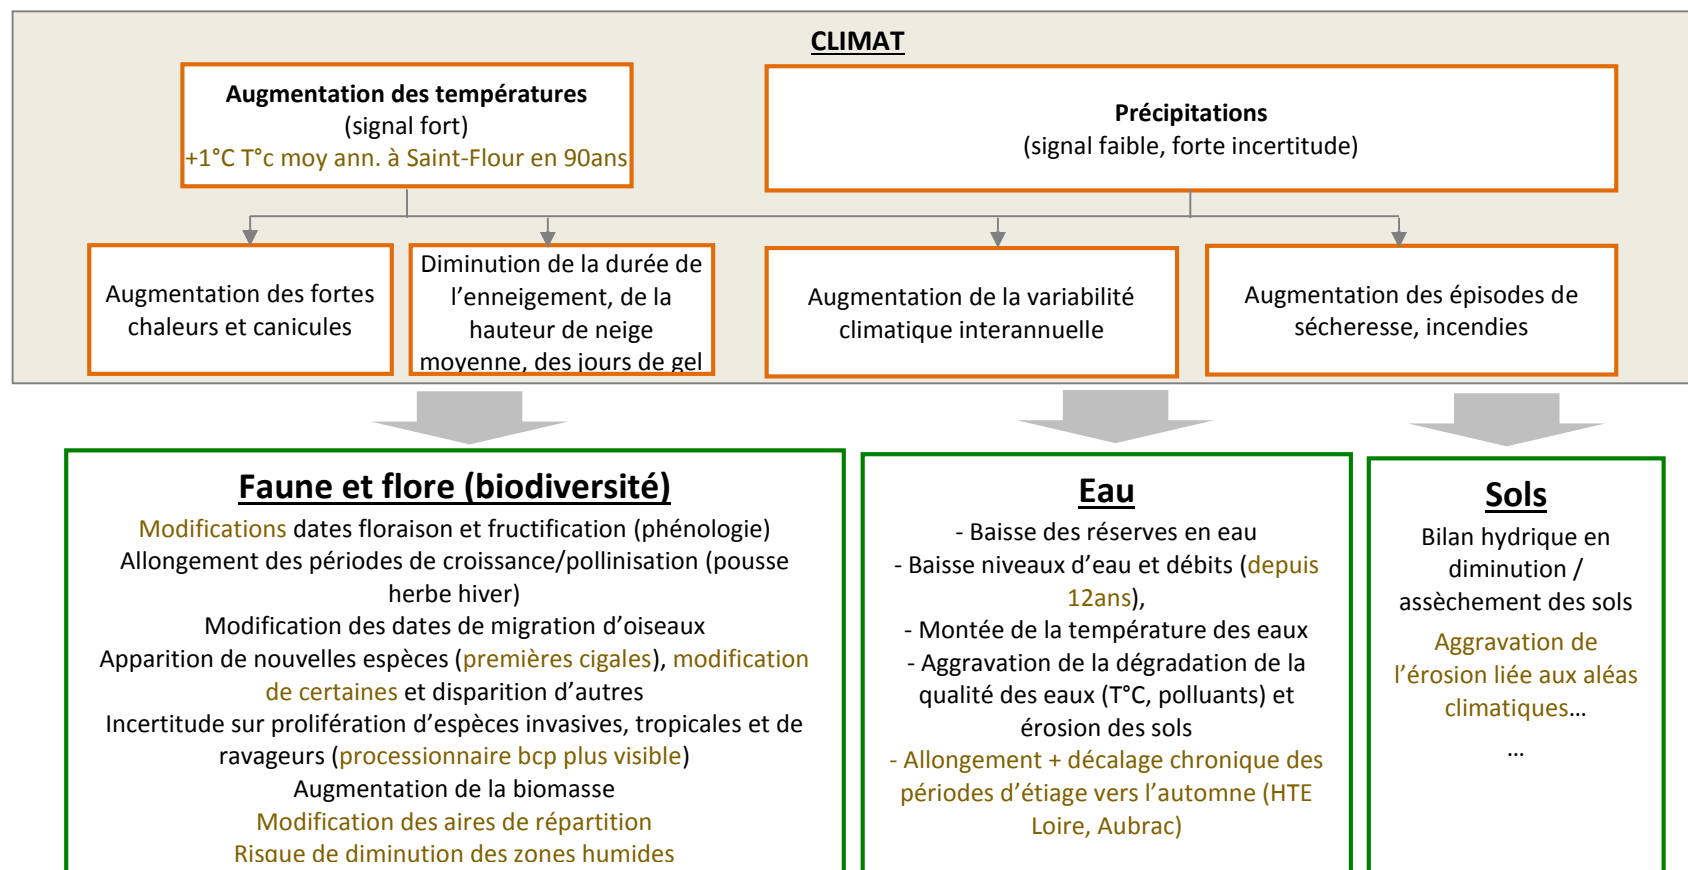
CLIMAT

Augmentation des températures
(signal fort)
+1°C T°c moy ann. à Saint-Flour en 90ans

Précipitations
(signal faible, forte incertitude)

Augmentation des fortes chaleurs et canicules

Diminution de la durée de l'enneigement, de la hauteur de neige moyenne, des jours de gel

Augmentation de la variabilité climatique interannuelle

Augmentation des épisodes de sécheresse, incendies

Faune et flore (biodiversité)
Modifications dates floraison et fructification (phénologie)
Allongement des périodes de croissance/pollinisation (pousse herbe hiver)
Modification des dates de migration d'oiseaux
Apparition de nouvelles espèces (premières cigales), modification de certaines et disparition d'autres
Incertitude sur prolifération d'espèces invasives, tropicales et de ravageurs (processionnaire bcp plus visible)
Augmentation de la biomasse
Modification des aires de répartition
Risque de diminution des zones humides

Eau
- Baisse des réserves en eau
- Baisse niveaux d'eau et débits (depuis 12ans),
- Montée de la température des eaux
- Aggravation de la dégradation de la qualité des eaux (T°C, polluants) et érosion des sols
- Allongement + décalage chronique des périodes d'étiage vers l'automne (HTE Loire, Aubrac)

Sols
Bilan hydrique en diminution / assèchement des sols
Aggravation de l'érosion liée aux aléas climatiques…
…